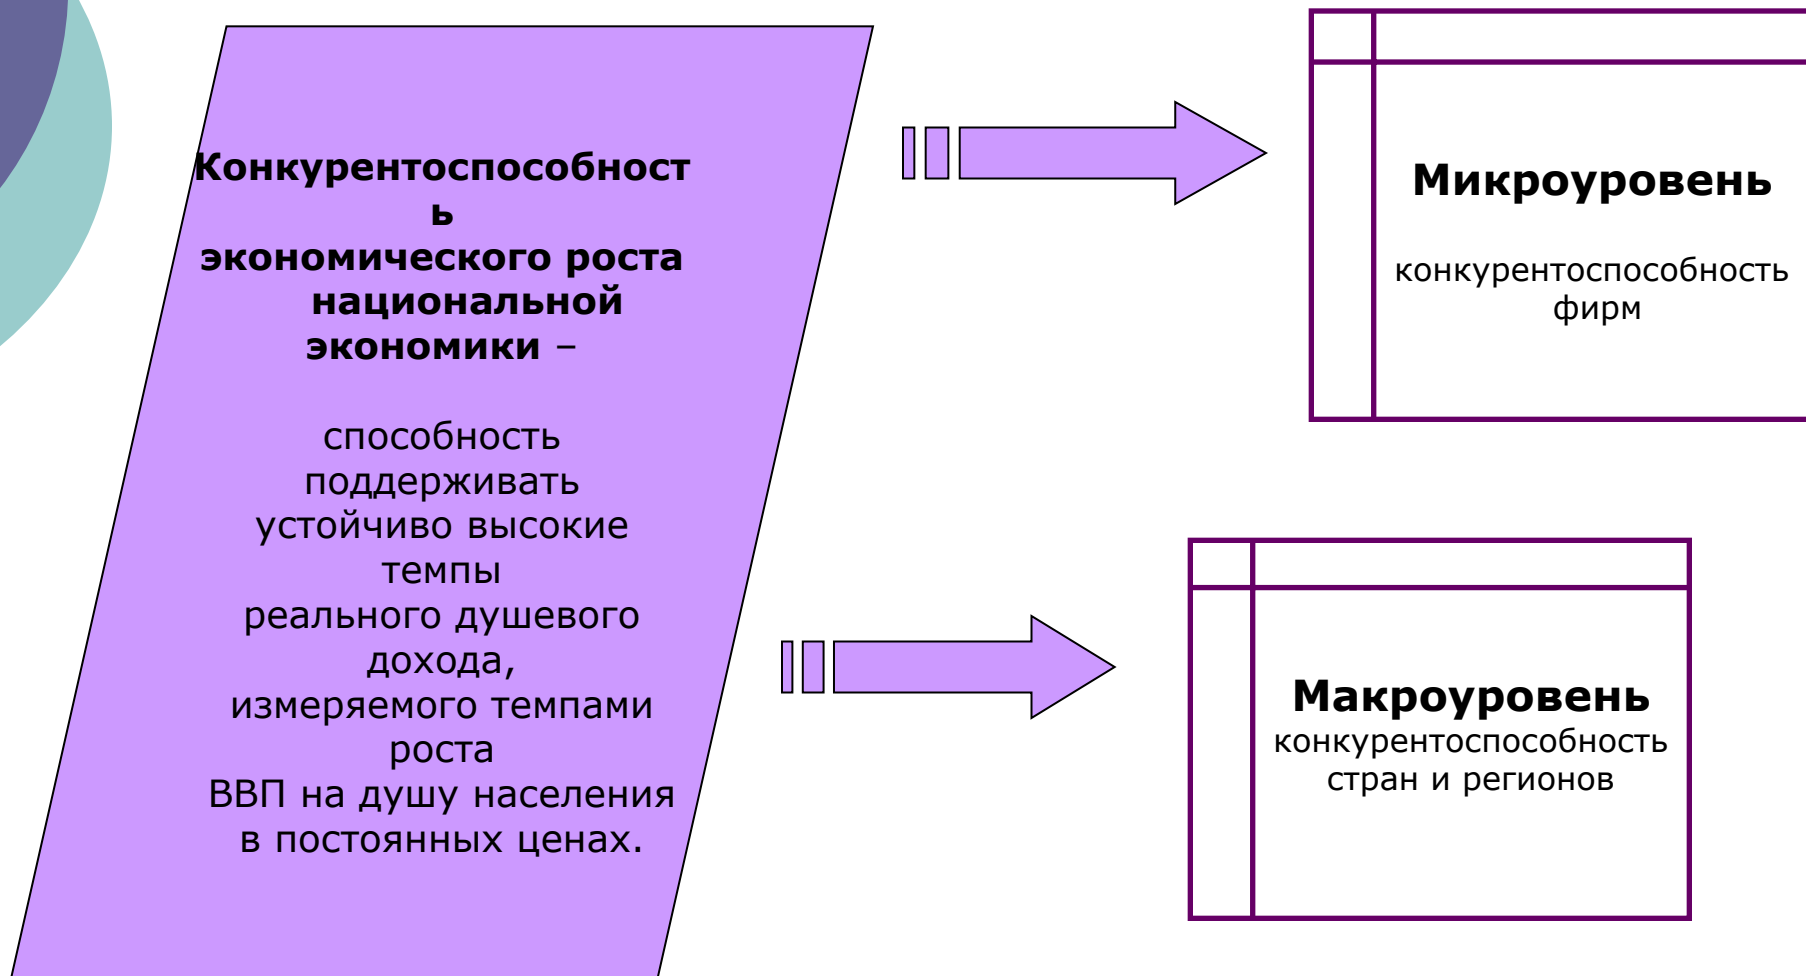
Конкурентоспособность экономического роста национальной экономики –

способность поддерживать устойчиво высокие темпы реального душевого дохода, измеряемого темпами роста ВВП на душу населения в постоянных ценах.

Микроуровень

конкурентоспособность фирм

Макроуровень

конкурентоспособность стран и регионов